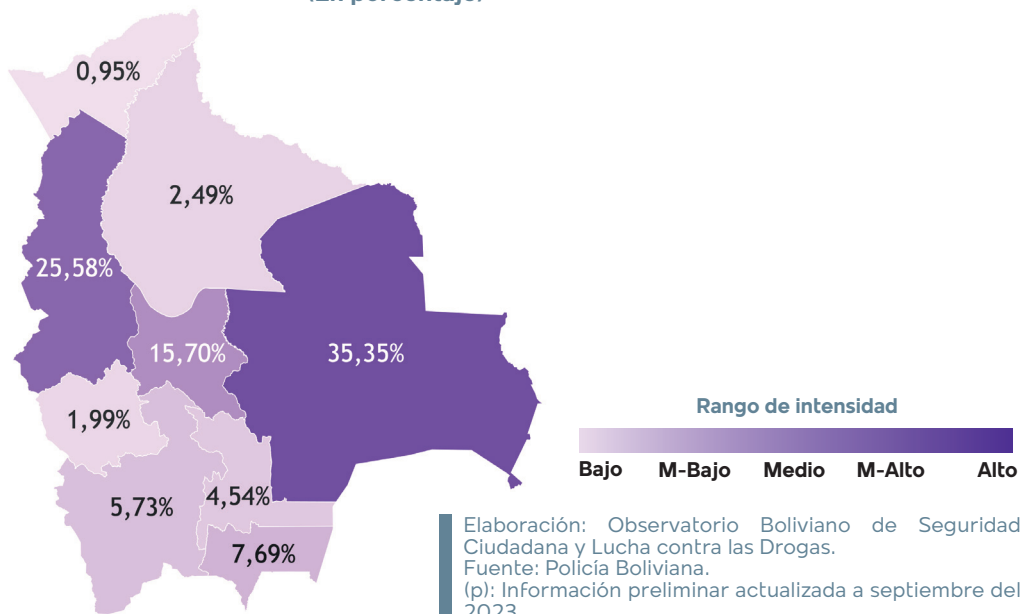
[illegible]

0,95%

2,49%

25,58%

15,70%

35,35%

1,99%

4,54%

5,73%

7,69%

Rango de intensidad

Bajo M-Bajo Medio M-Alto Alto

Elaboración: Observatorio Boliviano de Seguridad Ciudadana y Lucha contra las Drogas.
Fuente: Policía Boliviana.
(p): Información preliminar actualizada a septiembre del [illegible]